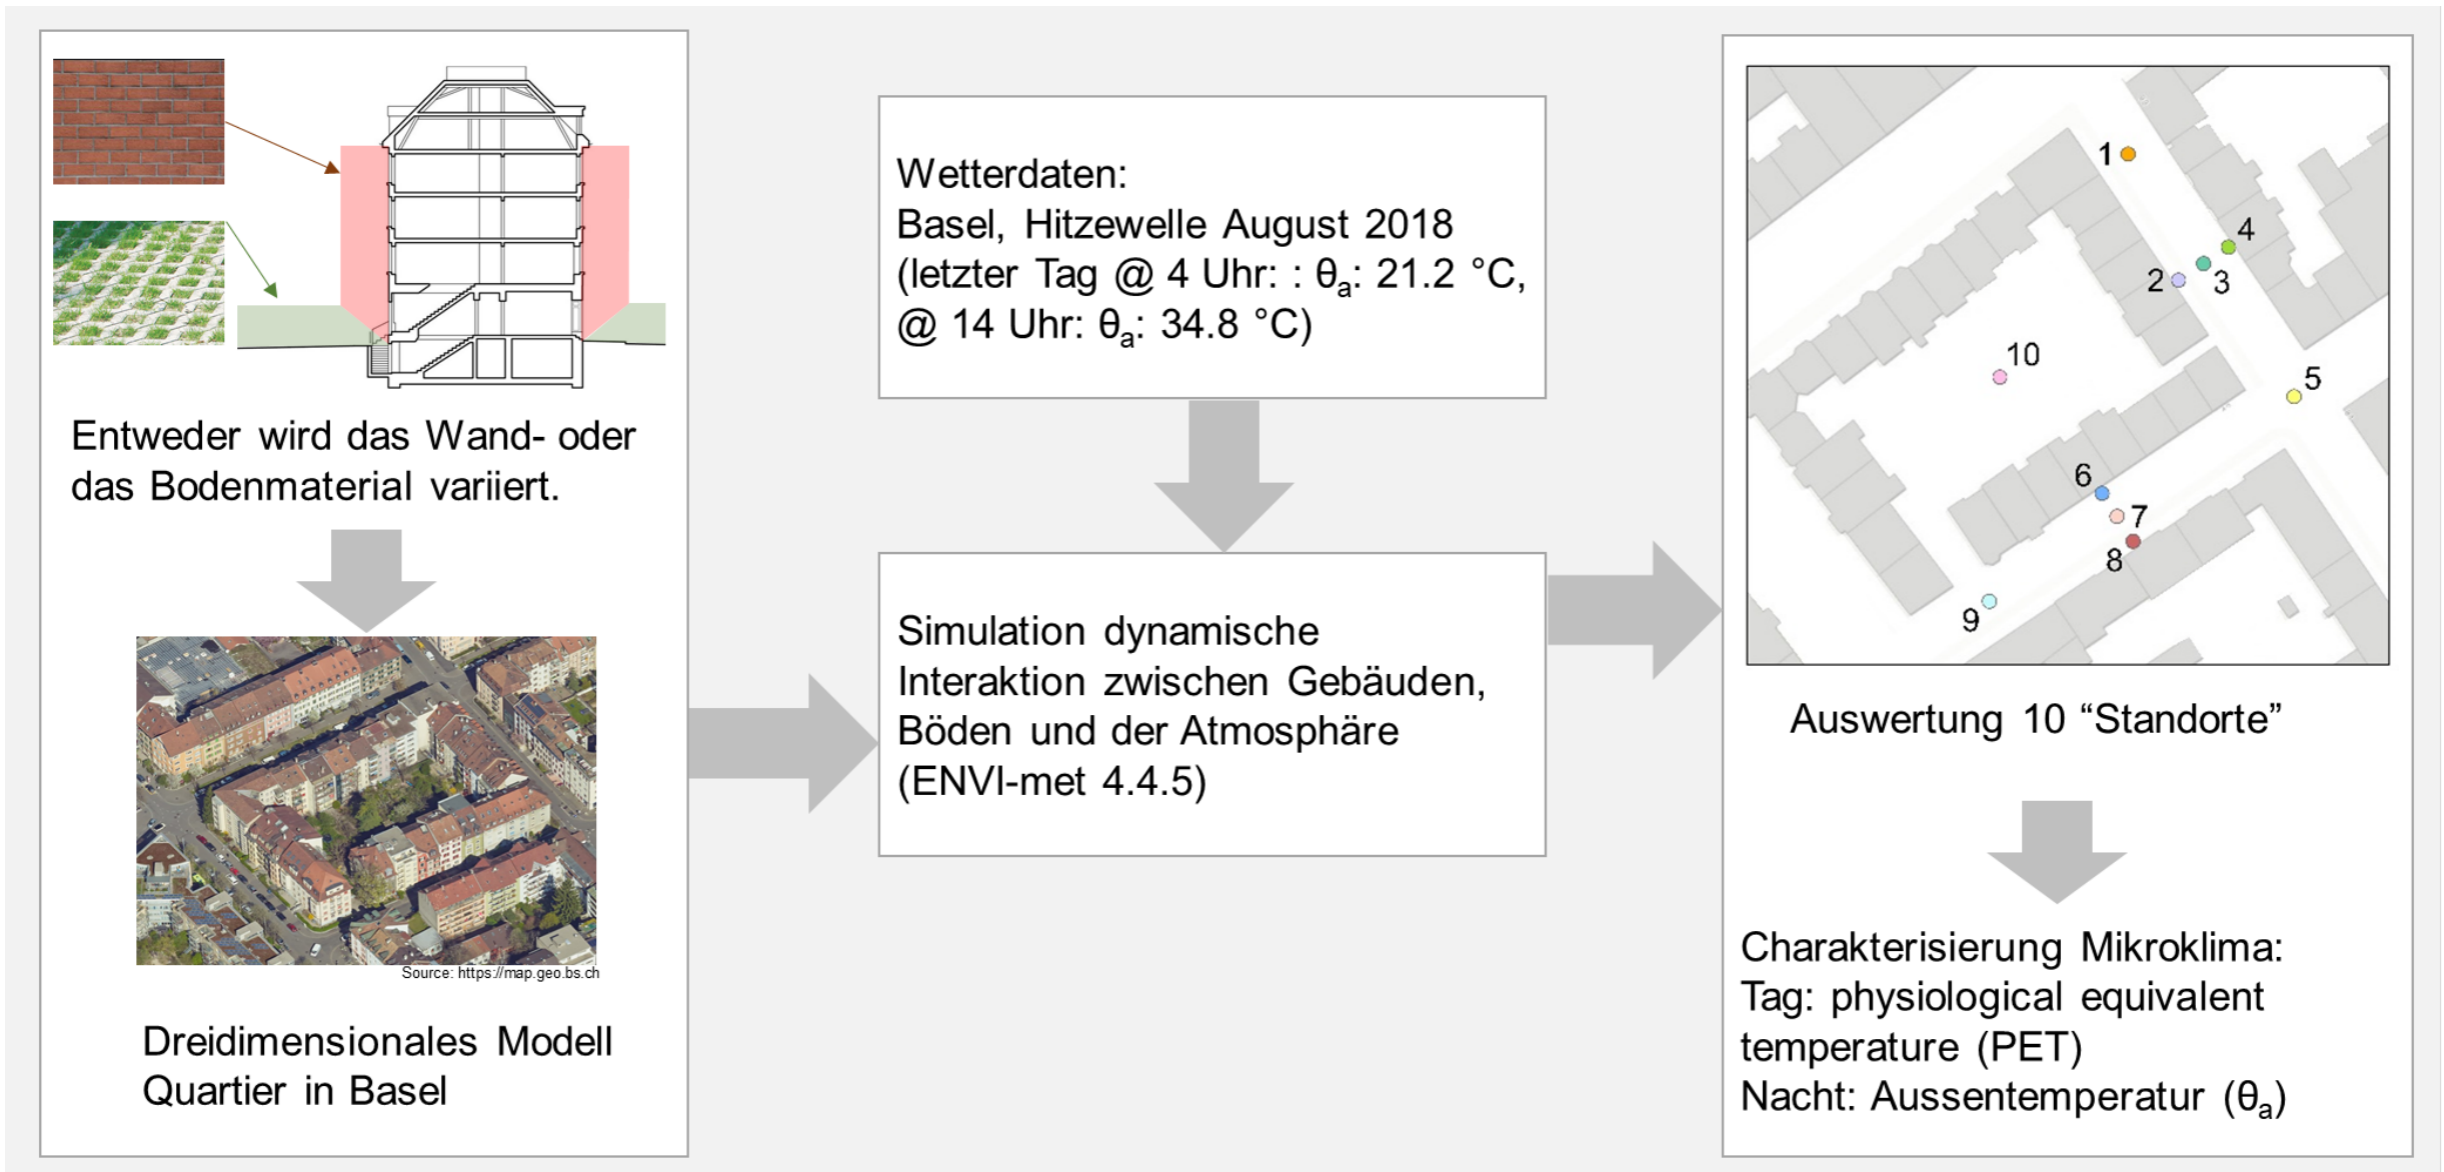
Entweder wird das Wand- oder das Bodenmaterial variiert.

Source: https://map.geo.bs.ch

Dreidimensionales Modell Quartier in Basel

Wetterdaten:
Basel, Hitzewelle August 2018 (letzter Tag @ 4 Uhr: : $\theta_a$: 21.2 °C, @ 14 Uhr: $\theta_a$: 34.8 °C)

Simulation dynamische Interaktion zwischen Gebäuden, Böden und der Atmosphäre (ENVI-met 4.4.5)

1
4
2
3
10
5
6
7
8
9

Auswertung 10 “Standorte”

Charakterisierung Mikroklima:
Tag: physiological equivalent temperature (PET)
Nacht: Aussentemperatur ($\theta_a$)